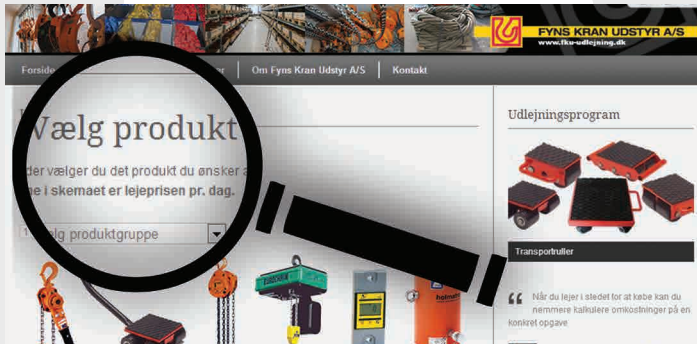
FYNS KRAN UDSTYR A/S
www.fku-udlejning.dk

Forside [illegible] | Om Fyns Kran Udstyr A/S | Kontakt

Vælg produkt

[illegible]der vælger du det produkt du ønsker a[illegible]
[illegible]e i skemaet er lejeprisen pr. dag.

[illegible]lg produktgruppe

Udlejningsprogram

Transportruller

Når du lejer i stedet for at købe kan du nemmere kalkulere omkostninger på en konkret opgave